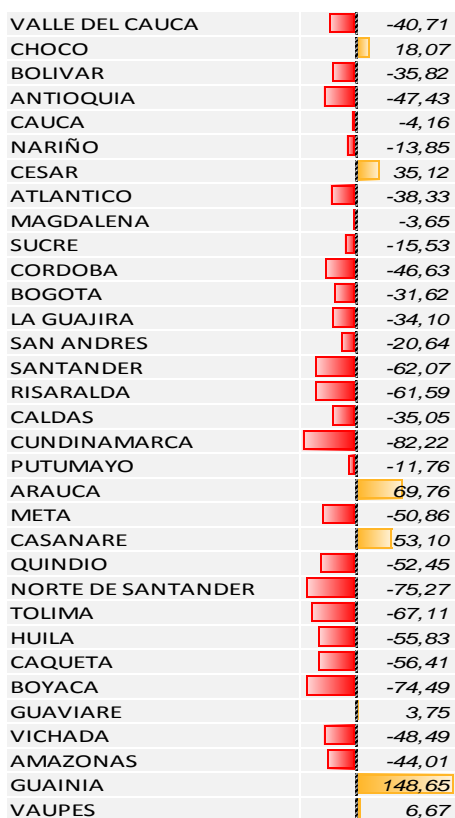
| | |
|---|---|
| VALLE DEL CAUCA | -40,71 |
| CHOCO | 18,07 |
| BOLIVAR | -35,82 |
| ANTIOQUIA | -47,43 |
| CAUCA | -4,16 |
| NARIÑO | -13,85 |
| CESAR | 35,12 |
| ATLANTICO | -38,33 |
| MAGDALENA | -3,65 |
| SUCRE | -15,53 |
| CORDOBA | -46,63 |
| BOGOTA | -31,62 |
| LA GUAJIRA | -34,10 |
| SAN ANDRES | -20,64 |
| SANTANDER | -62,07 |
| RISARALDA | -61,59 |
| CALDAS | -35,05 |
| CUNDINAMARCA | -82,22 |
| PUTUMAYO | -11,76 |
| ARAUCA | 69,76 |
| META | -50,86 |
| CASANARE | 53,10 |
| QUINDIO | -52,45 |
| NORTE DE SANTANDER | -75,27 |
| TOLIMA | -67,11 |
| HUILA | -55,83 |
| CAQUETA | -56,41 |
| BOYACA | -74,49 |
| GUAVIARE | 3,75 |
| VICHADA | -48,49 |
| AMAZONAS | -44,01 |
| GUAINIA | 148,65 |
| VAUPES | 6,67 |